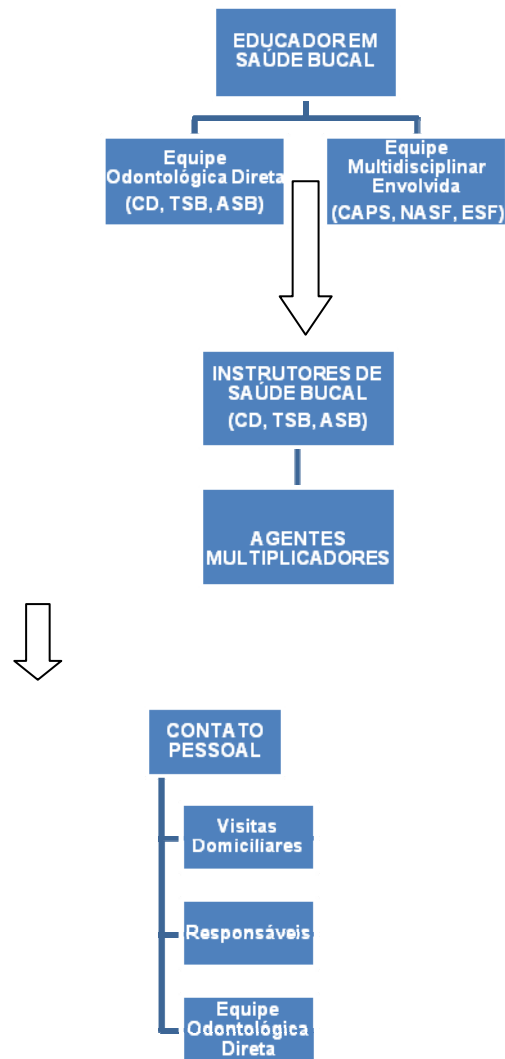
EDUCADOR EM SAÚDE BUCAL

Equipe Odontológica Direta (CD, TSB, ASB)

Equipe Multidisciplinar Envolvida (CAPS, NASF, ESF)

INSTRUTORES DE SAÚDE BUCAL (CD, TSB, ASB)

AGENTES MULTIPLICADORES

CONTATO PESSOAL

Visitas Domiciliares

Responsáveis

Equipe Odontológica Direta